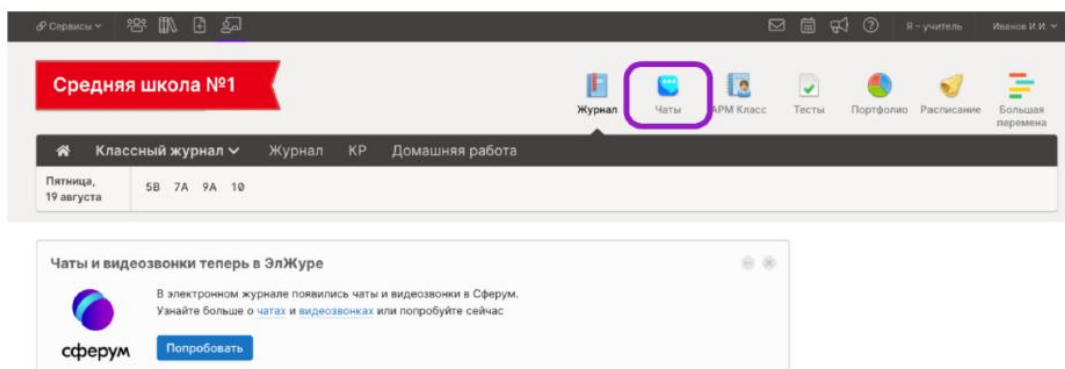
Сервисы

Я - учитель Иванов И.И.

Средняя школа №1

Журнал Чаты АРМ Класс Тесты Портфолио Расписание Большая перемена

Классный журнал Журнал КР Домашняя работа

Пятница, 19 августа

5В 7А 9А 10

Чаты и видеозвонки теперь в ЭлЖуре

В электронном журнале появились чаты и видеозвонки в Сферум. Узнайте больше о чатах и видеозвонках или попробуйте сейчас

сферум

Попробовать